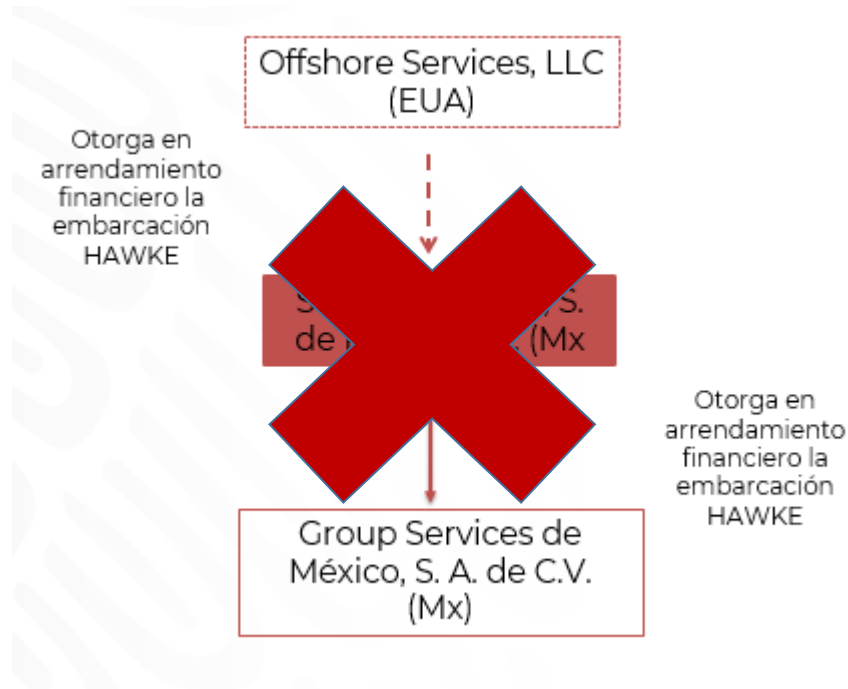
Offshore Services, LLC
(EUA)

Otorga en arrendamiento financiero la embarcación HAWKE

S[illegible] S. de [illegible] (Mx

Otorga en arrendamiento financiero la embarcación HAWKE

Group Services de México, S. A. de C.V.
(Mx)